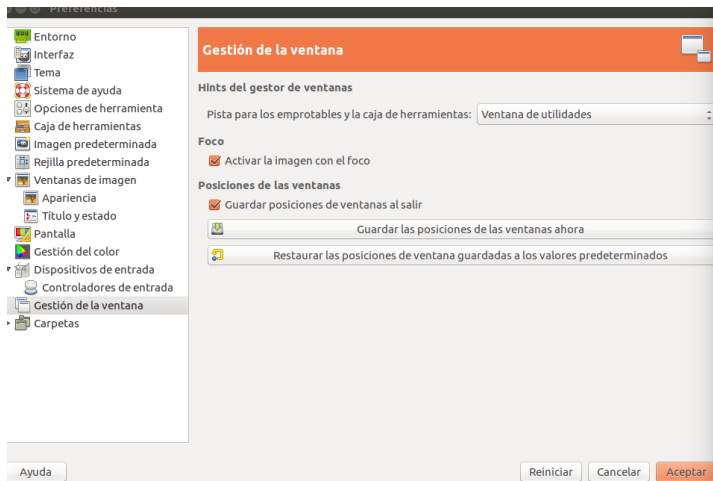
Preferencias

Entorno
Interfaz
Tema
Sistema de ayuda
Opciones de herramienta
Caja de herramientas
Imagen predeterminada
Rejilla predeterminada
Ventanas de imagen
Apariencia
Título y estado
Pantalla
Gestión del color
Dispositivos de entrada
Controladores de entrada
Gestión de la ventana
Carpetas

Gestión de la ventana

Hints del gestor de ventanas
Pista para los emprotables y la caja de herramientas: Ventana de utilidades

Foco
Activar la imagen con el foco

Posiciones de las ventanas
Guardar posiciones de ventanas al salir
Guardar las posiciones de las ventanas ahora
Restaurar las posiciones de ventana guardadas a los valores predeterminados

Ayuda
Reiniciar
Cancelar
Aceptar